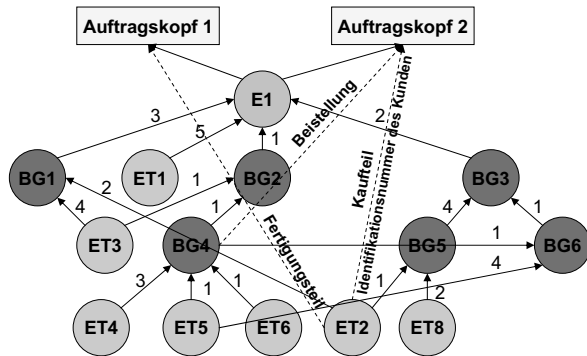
Auftragskopf 1

Auftragskopf 2

E1

Bestellung

Kaufteil

Identifikationsnummer des Kunden

Fertigungsteil

BG1

ET1

BG2

BG3

ET3

BG4

BG5

BG6

ET4

ET5

ET6

ET2

ET8

3

5

1

2

2

1

4

1

4

1

1

1

3

1

1

1

4

2